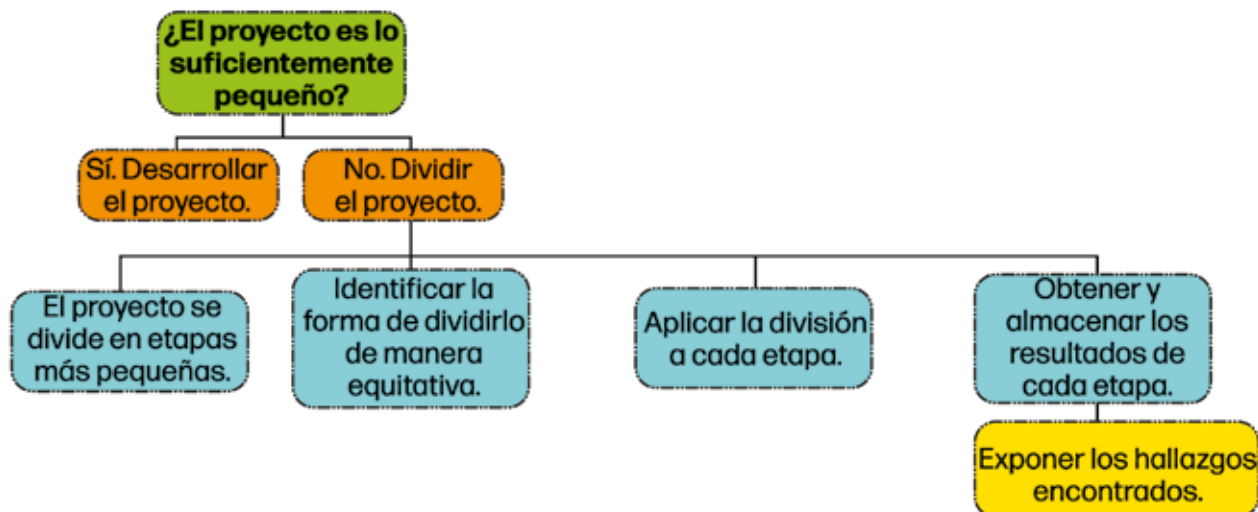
¿El proyecto es lo suficientemente pequeño?

Sí. Desarrollar el proyecto.

No. Dividir el proyecto.

El proyecto se divide en etapas más pequeñas.

Identificar la forma de dividirlo de manera equitativa.

Aplicar la división a cada etapa.

Obtener y almacenar los resultados de cada etapa.

Exponer los hallazgos encontrados.